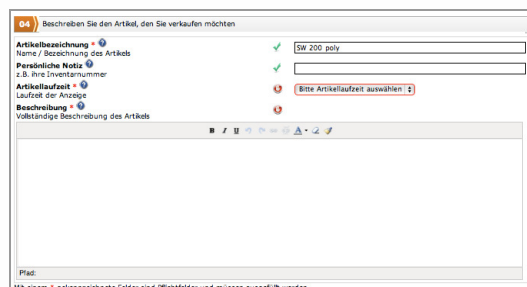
04 Beschreiben Sie den Artikel, den Sie verkaufen möchten

Artikelbezeichnung *
Name / Bezeichnung des Artikels

SW 200 poly

Persönliche Notiz
z.B. ihre Inventarnummer

Artikellaufzeit *
Laufzeit der Anzeige

Bitte Artikellaufzeit auswählen

Beschreibung *
Vollständige Beschreibung des Artikels

B I U A

Pfad:

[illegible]